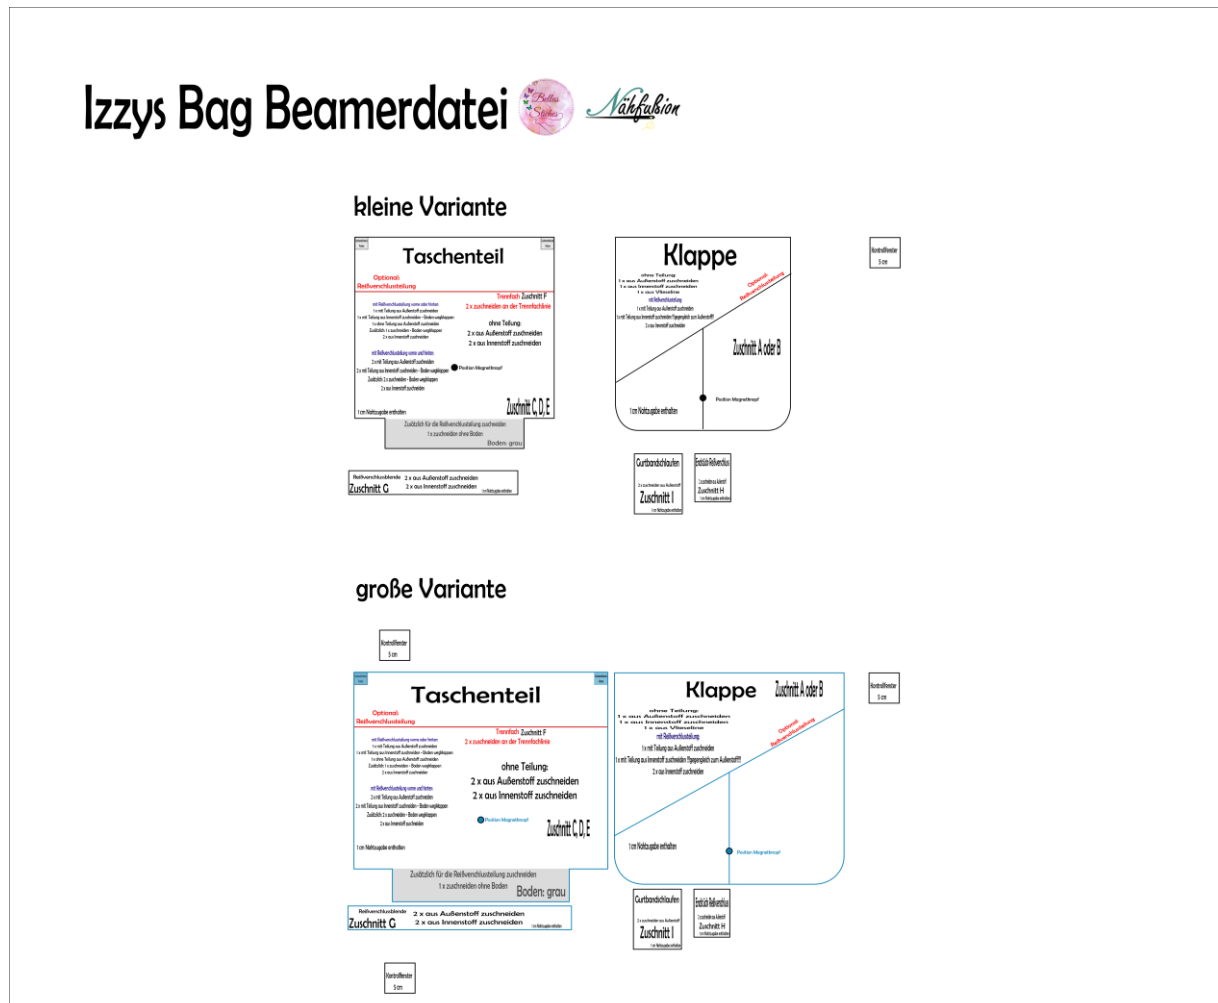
Izzys Bag Beamerdatei

Bellas Stiches

Nähfusion

kleine Variante

Taschenteil

Optional: Reißverschlussteilung

Trennfach Zuschnitt F
2 x zuschneiden an der Trennfachlinie

mit Reißverschlussteilung vorne oder hinten
1 x mit Teilung aus Außenstoff zuschneiden
1 x mit Teilung aus Innenstoff zuschneiden - Boden wegklappen
1 x ohne Teilung aus Außenstoff zuschneiden
Zusätzlich 1 x zuschneiden - Boden wegklappen
2 x aus Innenstoff zuschneiden

ohne Teilung:
2 x aus Außenstoff zuschneiden
2 x aus Innenstoff zuschneiden

mit Reißverschlussteilung vorne und hinten
2 x mit Teilung aus Außenstoff zuschneiden
2 x mit Teilung aus Innenstoff zuschneiden - Boden wegklappen
Zusätzlich 2 x zuschneiden - Boden wegklappen
2 x aus Innenstoff zuschneiden

Position Magnetknopf

1 cm Nahtzugabe enthalten

Zuschnitt C, D, E

Zusätzlich für die Reißverschlussteilung zuschneiden
1 x zuschneiden ohne Boden
Boden: grau

Klappe

ohne Teilung:
1 x aus Außenstoff zuschneiden
1 x aus Innenstoff zuschneiden
1 x aus Vlieseline

mit Reißverschlussteilung
1 x mit Teilung aus Außenstoff zuschneiden
1 x mit Teilung aus Innenstoff zuschneiden Tipp
2 x aus Innenstoff zuschneiden

Optional: Reißverschlussteilung

Zuschnitt A oder B

Position Magnetknopf

1 cm Nahtzugabe enthalten

Kontrollfenster
5 cm

Reißverschlussblende
Zuschnitt G
2 x aus Außenstoff zuschneiden
2 x aus Innenstoff zuschneiden
1 cm Nahtzugabe enthalten

Gurtbandschlaufen
2 x zuschneiden aus Außenstoff
Zuschnitt I
1 cm Nahtzugabe enthalten

Endstück Reißverschluss
2 x zuschneiden aus Außenstoff
Zuschnitt H
1 cm Nahtzugabe enthalten

große Variante

Kontrollfenster
5 cm

Taschenteil

Optional: Reißverschlussteilung

Trennfach Zuschnitt F
2 x zuschneiden an der Trennfachlinie

mit Reißverschlussteilung vorne oder hinten
1 x mit Teilung aus Außenstoff zuschneiden
1 x mit Teilung aus Innenstoff zuschneiden - Boden wegklappen
1 x ohne Teilung aus Außenstoff zuschneiden
Zusätzlich 1 x zuschneiden - Boden wegklappen
2 x aus Innenstoff zuschneiden

ohne Teilung:
2 x aus Außenstoff zuschneiden
2 x aus Innenstoff zuschneiden

mit Reißverschlussteilung vorne und hinten
2 x mit Teilung aus Außenstoff zuschneiden
2 x mit Teilung aus Innenstoff zuschneiden - Boden wegklappen
Zusätzlich 2 x zuschneiden - Boden wegklappen
2 x aus Innenstoff zuschneiden

Position Magnetknopf

Zuschnitt C, D, E

1 cm Nahtzugabe enthalten

Zusätzlich für die Reißverschlussteilung zuschneiden
1 x zuschneiden ohne Boden
Boden: grau

Klappe
Zuschnitt A oder B

ohne Teilung:
1 x aus Außenstoff zuschneiden
1 x aus Innenstoff zuschneiden
1 x aus Vlieseline

mit Reißverschlussteilung
1 x mit Teilung aus Außenstoff zuschneiden
1 x mit Teilung aus Innenstoff zuschneiden Tipp
2 x aus Innenstoff zuschneiden

Optional: Reißverschlussteilung

1 cm Nahtzugabe enthalten

Position Magnetknopf

Kontrollfenster
5 cm

Reißverschlussblende
Zuschnitt G
2 x aus Außenstoff zuschneiden
2 x aus Innenstoff zuschneiden
1 cm Nahtzugabe enthalten

Gurtbandschlaufen
2 x zuschneiden aus Außenstoff
Zuschnitt I
1 cm Nahtzugabe enthalten

Endstück Reißverschluss
2 x zuschneiden aus Außenstoff
Zuschnitt H
1 cm Nahtzugabe enthalten

Kontrollfenster
5 cm